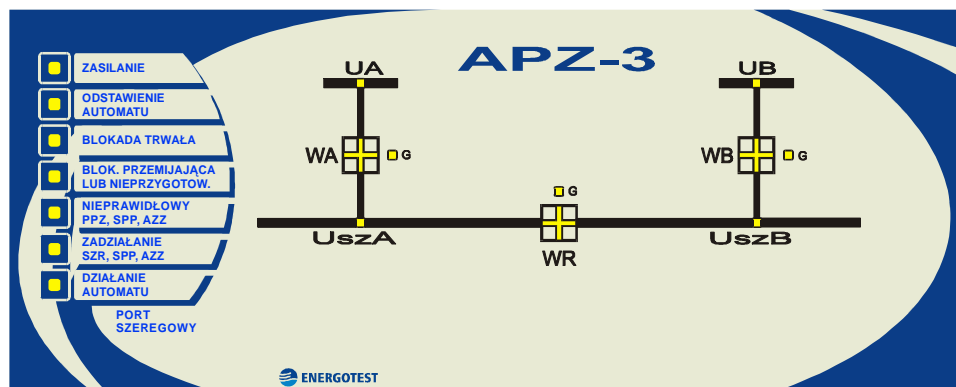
APZ-3

ZASILANIE

ODSTAWIENIE AUTOMATU

BLOKADA TRWAŁA

BLOK. PRZEMIJAJĄCA LUB NIEPRZYGOTOW.

NIEPRAWIDŁOWY PPZ, SPP, AZZ

ZADZIAŁANIE SZR, SPP, AZZ

DZIAŁANIE AUTOMATU

PORT SZEREGOWY

UA

WA

G

UB

WB

G

G

UszA

WR

UszB

ENERGOTEST